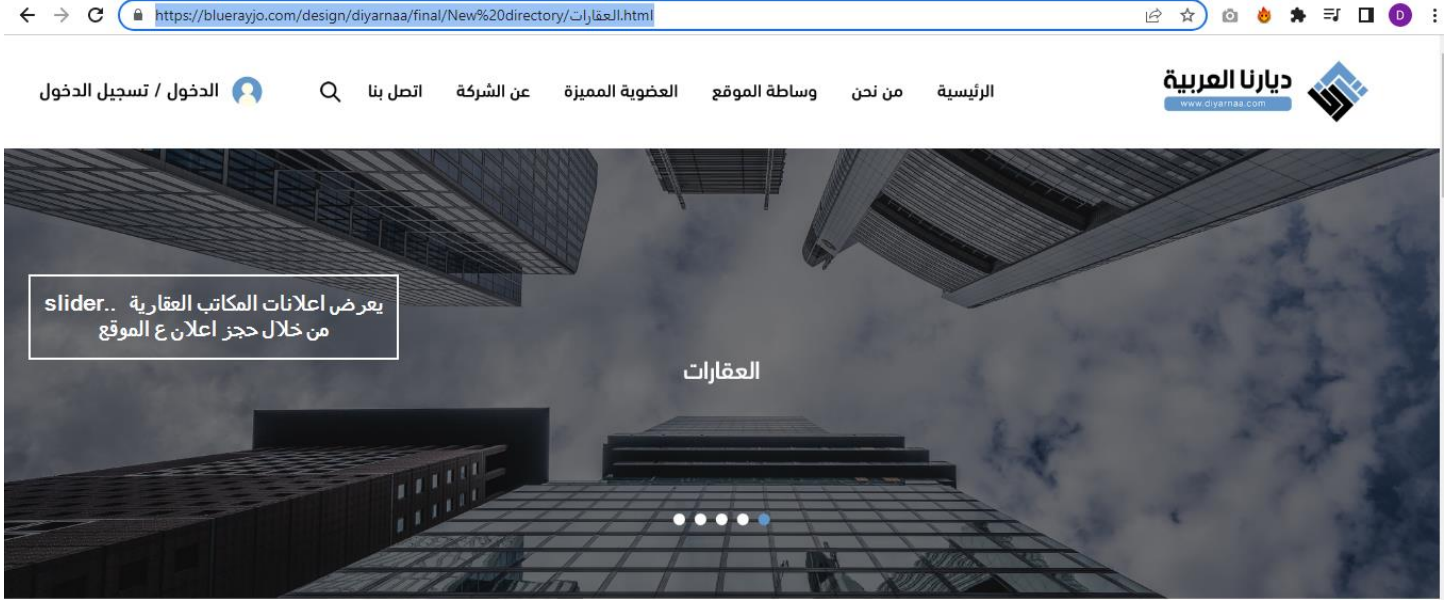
https://bluerayjo.com/design/diyarnaa/final/New%20directory/العقارات.html

D

ديارنا العربية
www.diyarnaa.com

الرئيسية من نحن وساطة الموقع العضوية المميزة عن الشركة اتصل بنا

الدخول / تسجيل الدخول

slider.. يعرض اعلانات المكاتب العقارية من خلال حجز اعلان ع الموقع

العقارات